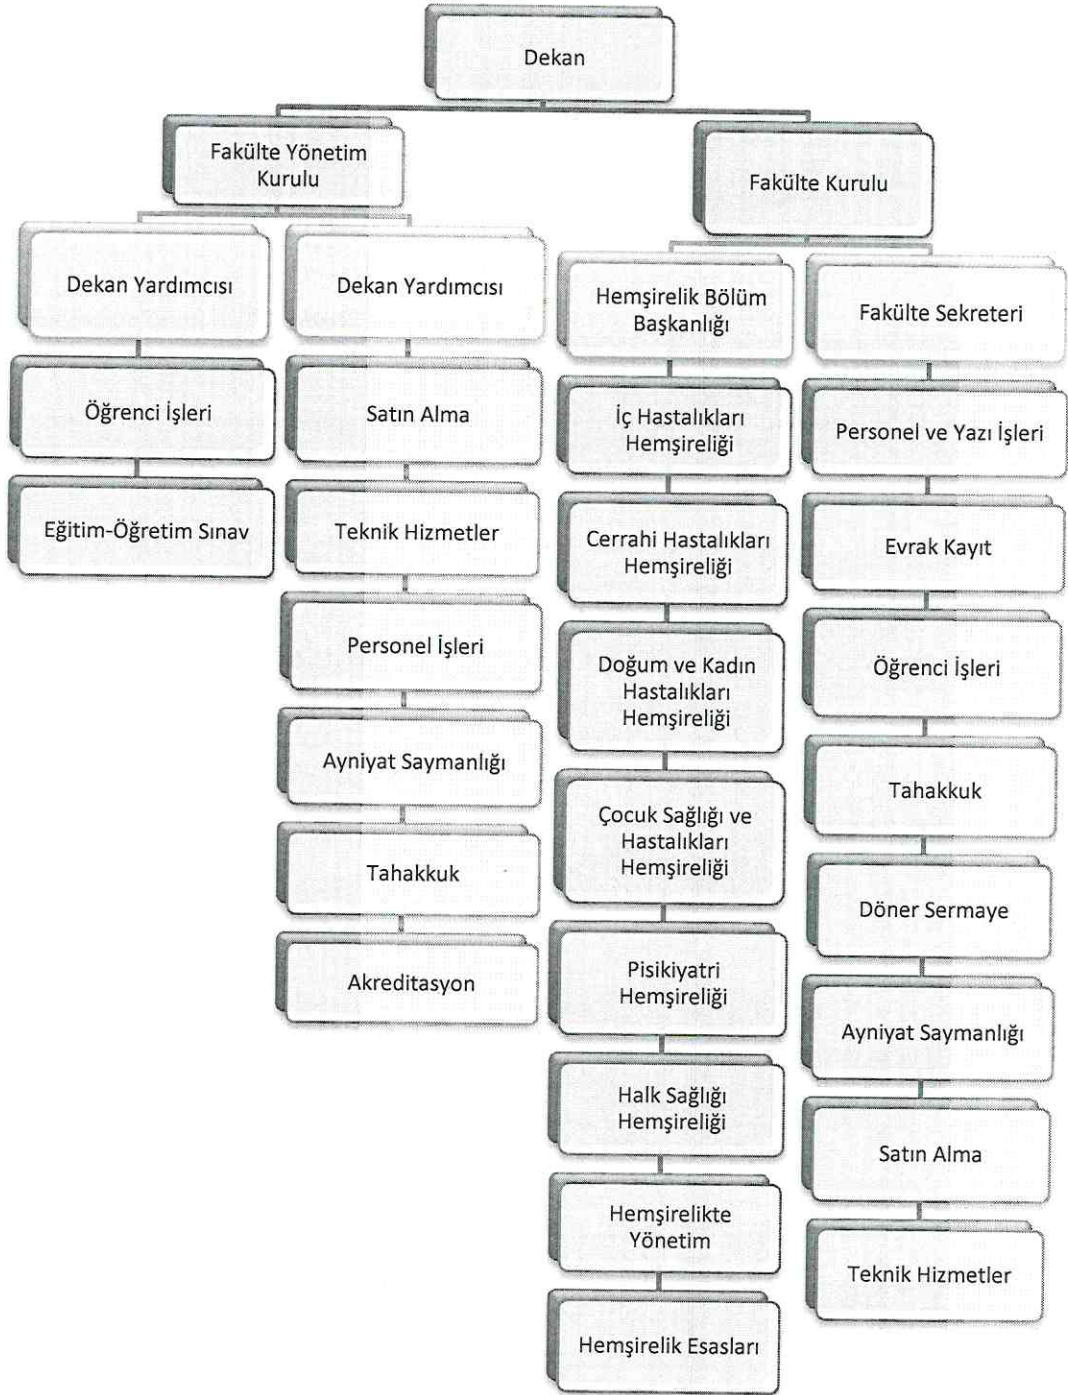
Dekan

Fakülte Yönetim Kurulu

Fakülte Kurulu

Dekan Yardımcısı

Öğrenci İşleri

Eğitim-Öğretim Sınav

Dekan Yardımcısı

Satın Alma

Teknik Hizmetler

Personel İşleri

Ayniyat Saymanlığı

Tahakkuk

Akreditasyon

Hemşirelik Bölüm Başkanlığı

İç Hastalıkları Hemşireliği

Cerrahi Hastalıkları Hemşireliği

Doğum ve Kadın Hastalıkları Hemşireliği

Çocuk Sağlığı ve Hastalıkları Hemşireliği

Pisikiyatri Hemşireliği

Halk Sağlığı Hemşireliği

Hemşirelikte Yönetim

Hemşirelik Esasları

Fakülte Sekreteri

Personel ve Yazı İşleri

Evrak Kayıt

Öğrenci İşleri

Tahakkuk

Döner Sermaye

Ayniyat Saymanlığı

Satın Alma

Teknik Hizmetler